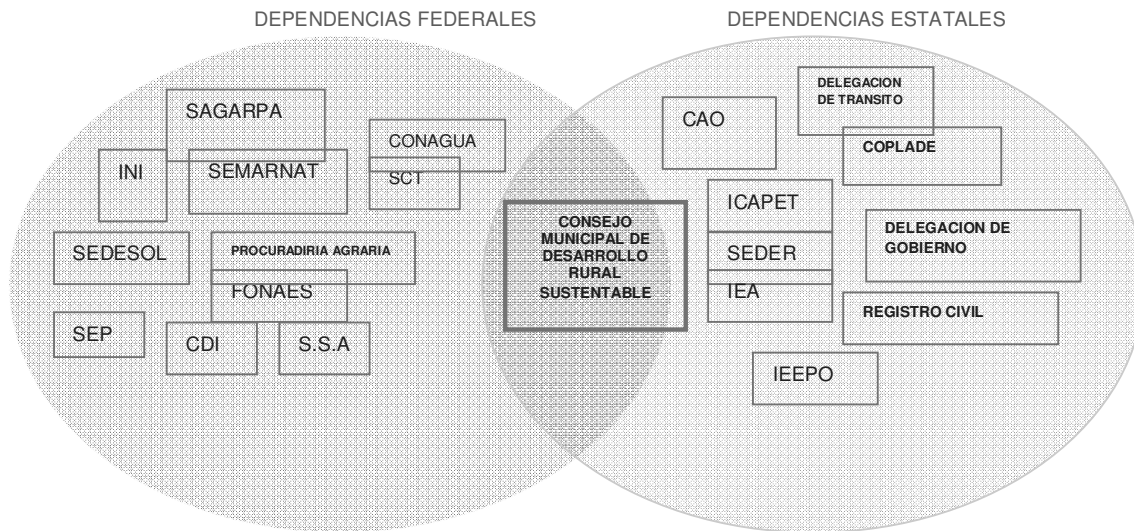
DEPENDENCIAS FEDERALES

DEPENDENCIAS ESTATALES

SAGARPA

CONAGUA

INI

SEMARNAT

SCT

SEDESOL

PROCURADIRIA AGRARIA

FONAES

SEP

CDI

S.S.A

CONSEJO MUNICIPAL DE DESARROLLO RURAL SUSTENTABLE

CAO

DELEGACION DE TRANSITO

COPLADE

ICAPET

SEDER

IEA

DELEGACION DE GOBIERNO

REGISTRO CIVIL

IEEPO